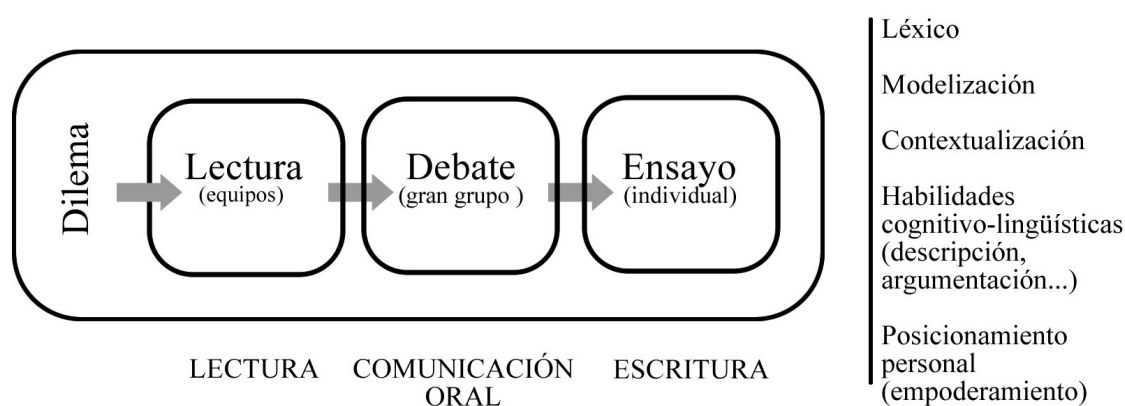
Dilema

Lectura
(equipos)

Debate
(gran grupo )

Ensayo
(individual)

LECTURA

COMUNICACIÓN ORAL

ESCRITURA

Léxico

Modelización

Contextualización

Habilidades cognitivo-lingüísticas (descripción, argumentación...)

Posicionamiento personal (empoderamiento)